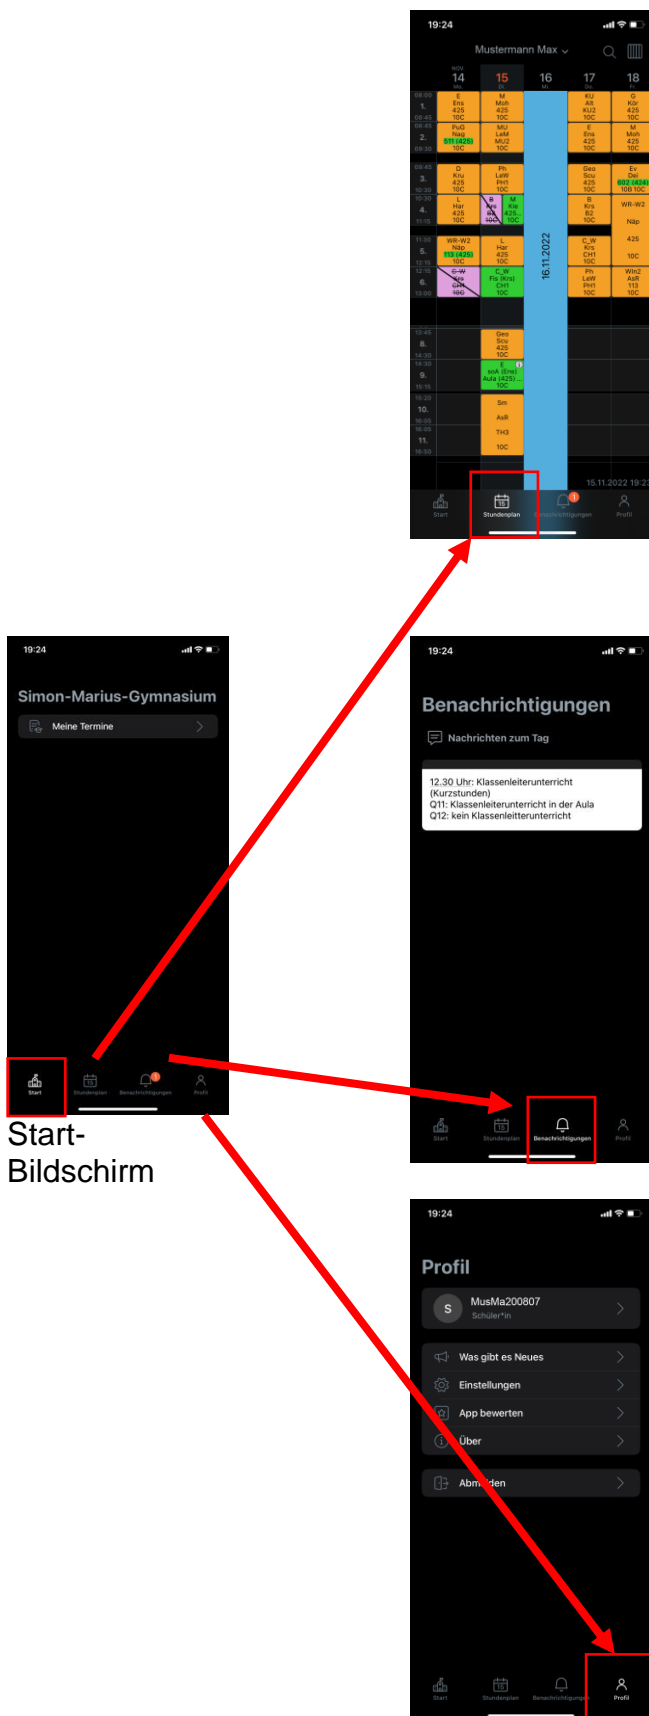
19:24

Mustermann Max

Nov 14 Mo. | 15 Di. | 16 Mi. | 17 Do. | 18

| | 14 | 15 | 16 | 17 | 18 |
|---|---|---|---|---|---|
| 1. | E Ens 425 10C | M Moh 425 10C | | KU Alt KU2 10C | G Kör 425 10C |
| 2. | PuG Nag 511 (425) 10C | MU LaM MU2 10C | | E Ens 425 10C | M Moh 425 10C |
| 3. | D Kru 425 10C | Ph LeW PH1 10C | | Geo Scu 425 10C | Ev Dei 602 (424) 10B 10C |
| 4. | L Har 425 10C | B Krs 10C / M Kle 425 10C | | B Krs B2 10C | WR-W2 Näp |
| 5. | WR-W2 Näp 113 (425) 10C | L Har 425 10C | | C_W Krs CH1 10C | 425 10C |
| 6. | C-W Krs CH1 10C | C_W Fis (Krs) CH1 10C | | Ph LeW PH1 10C | WIn2 AsR 113 10C |
| 8. | | Geo Scu 425 10C | | | |
| 9. | | E soA (Ens) Aula (425)... 10C | | | |
| 10. | | Sm AsR TH3 10C | | | |
| 11. | | | | | |

16.11.2022

15.11.2022 19:2

Start Stundenplan Benachrichtigungen Profil

19:24

Simon-Marius-Gymnasium

Meine Termine

Start Stundenplan Benachrichtigungen Profil

Start-Bildschirm

19:24

Benachrichtigungen

Nachrichten zum Tag

12.30 Uhr: Klassenleiterunterricht (Kurzstunden)
Q11: Klassenleiterunterricht in der Aula
Q12: kein Klassenleiterunterricht

Start Stundenplan Benachrichtigungen Profil

19:24

Profil

S MusMa200807
Schüler*in

Was gibt es Neues
Einstellungen
App bewerten
Über

Abm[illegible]den

Start Stundenplan Benachrichtigungen Profil